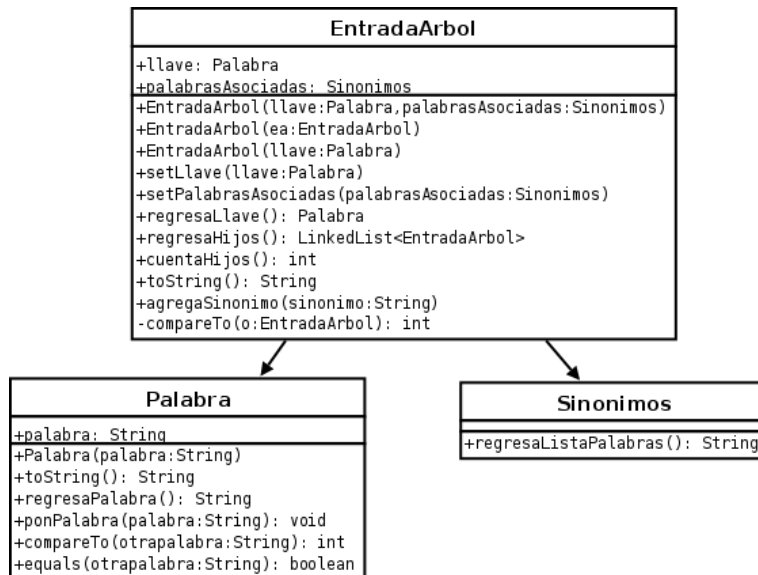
EntradaArbol

+llave: Palabra
+palabrasAsociadas: Sinonimos

+EntradaArbol(llave:Palabra,palabrasAsociadas:Sinonimos)
+EntradaArbol(ea:EntradaArbol)
+EntradaArbol(llave:Palabra)
+setLlave(llave:Palabra)
+setPalabrasAsociadas(palabrasAsociadas:Sinonimos)
+regresaLlave(): Palabra
+regresaHijos(): LinkedList<EntradaArbol>
+cuentaHijos(): int
+toString(): String
+agregaSinonimo(sinonimo:String)
-compareTo(o:EntradaArbol): int

Palabra

+palabra: String

+Palabra(palabra:String)
+toString(): String
+regresaPalabra(): String
+ponPalabra(palabra:String): void
+compareTo(otrapalabra:String): int
+equals(otrapalabra:String): boolean

Sinonimos

+regresaListaPalabras(): String